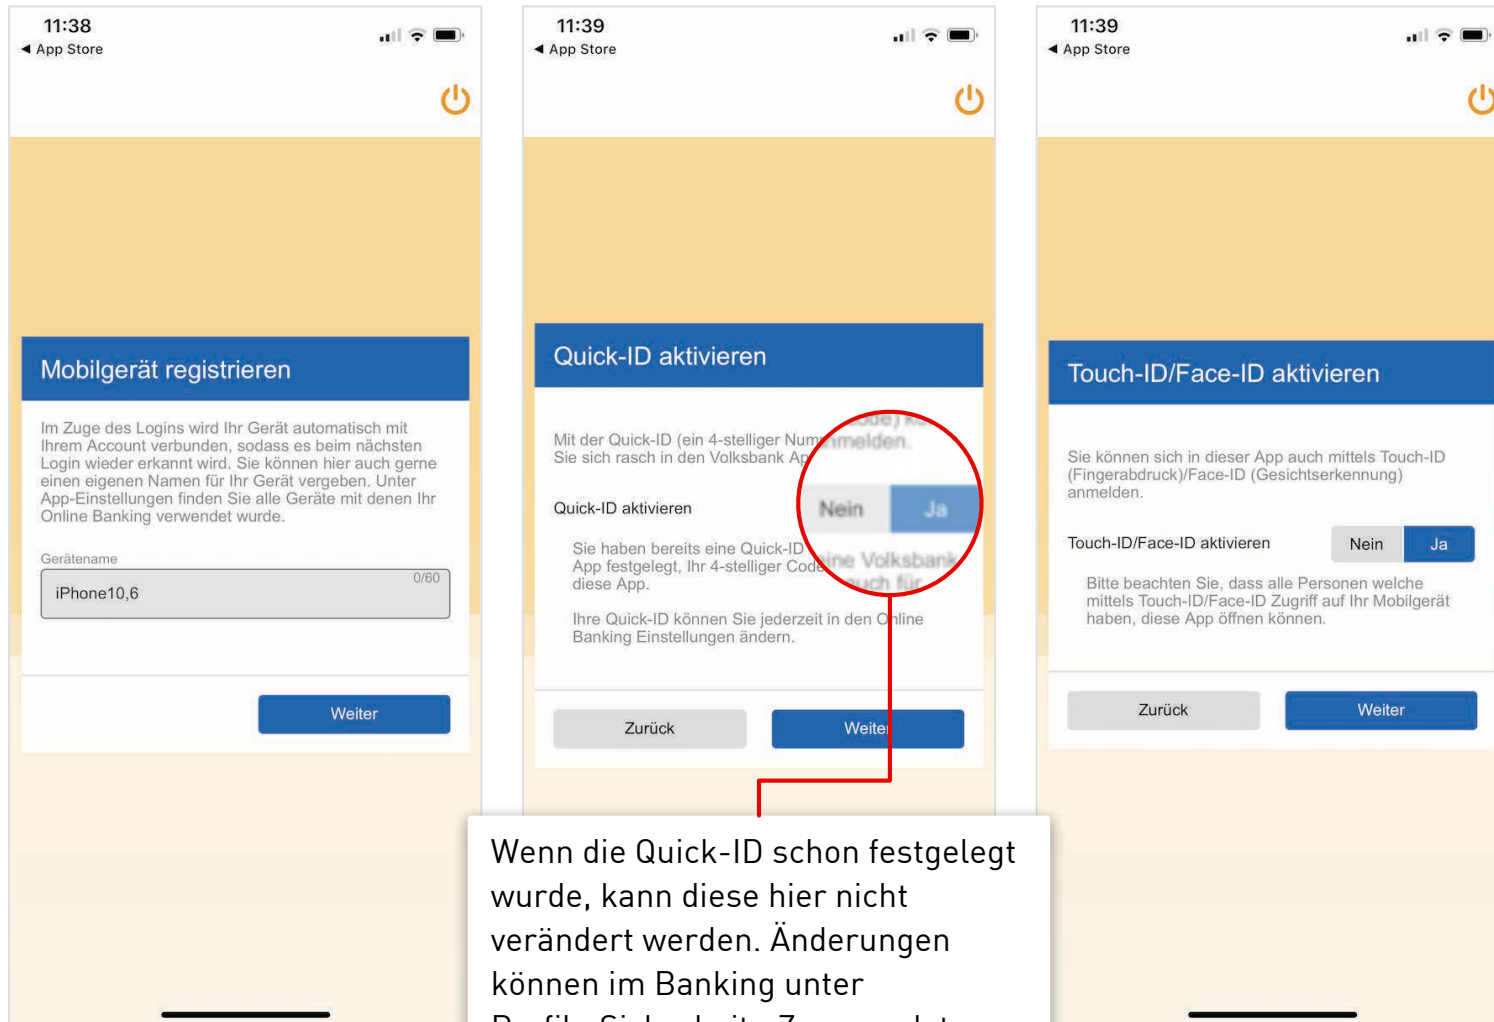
11:38
◀ App Store

Mobilgerät registrieren

Im Zuge des Logins wird Ihr Gerät automatisch mit Ihrem Account verbunden, sodass es beim nächsten Login wieder erkannt wird. Sie können hier auch gerne einen eigenen Namen für Ihr Gerät vergeben. Unter App-Einstellungen finden Sie alle Geräte mit denen Ihr Online Banking verwendet wurde.

Gerätename
0/60
iPhone10,6

Weiter

11:39
◀ App Store

Quick-ID aktivieren

Mit der Quick-ID (ein 4-stelliger Num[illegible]code) k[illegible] Sie sich rasch in den Volksbank Ap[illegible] anmelden.

Quick-ID aktivieren
Nein
Ja

Sie haben bereits eine Quick-ID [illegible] eine Volksbank App festgelegt, Ihr 4-stelliger Code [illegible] auch für diese App.

Ihre Quick-ID können Sie jederzeit in den Online Banking Einstellungen ändern.

Zurück
Weiter

Wenn die Quick-ID schon festgelegt wurde, kann diese hier nicht verändert werden. Änderungen können im Banking unter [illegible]

11:39
◀ App Store

Touch-ID/Face-ID aktivieren

Sie können sich in dieser App auch mittels Touch-ID (Fingerabdruck)/Face-ID (Gesichtserkennung) anmelden.

Touch-ID/Face-ID aktivieren
Nein
Ja

Bitte beachten Sie, dass alle Personen welche mittels Touch-ID/Face-ID Zugriff auf Ihr Mobilgerät haben, diese App öffnen können.

Zurück
Weiter